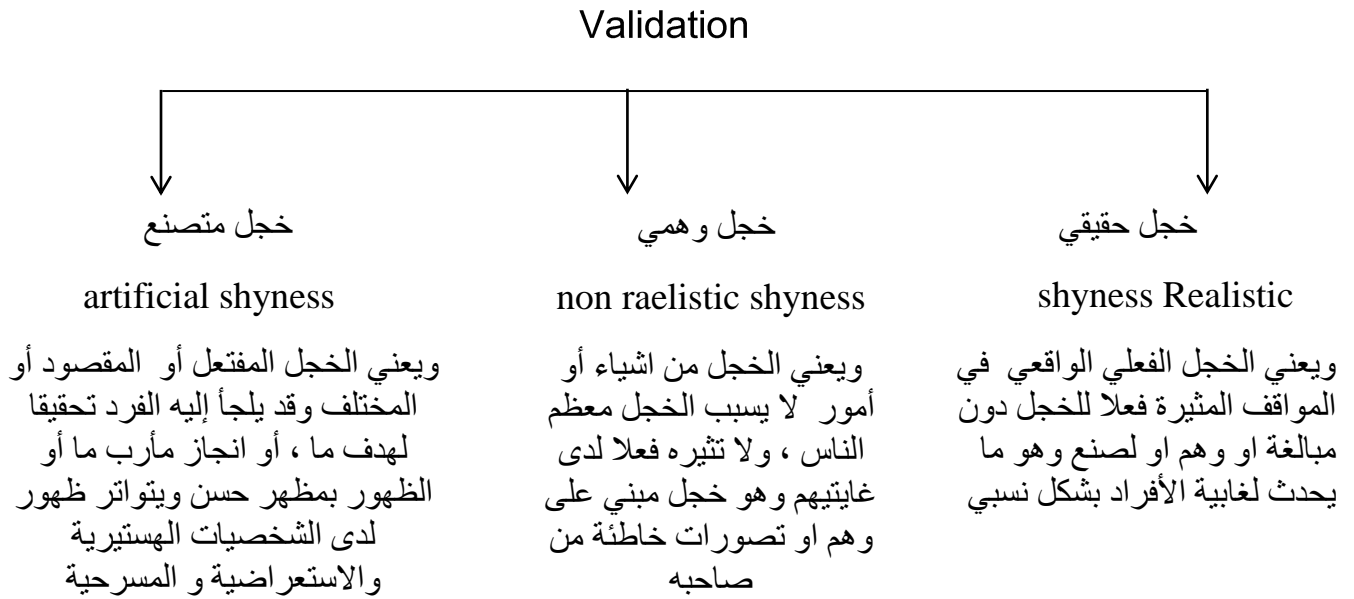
Validation

خجل حقيقي

shyness Realistic

ويعني الخجل الفعلي الواقعي في المواقف المثيرة فعلا للخجل دون مبالغة او وهم او لصنع وهو ما يحدث لغابية الأفراد بشكل نسبي

خجل وهمي

non raelistic shyness

ويعني الخجل من اشياء أو أمور لا يسبب الخجل معظم الناس ، ولا تثيره فعلا لدى غايتيهم وهو خجل مبني على وهم او تصورات خاطئة من صاحبه

خجل متصنع

artificial shyness

ويعني الخجل المفتعل أو المقصود أو المختلف وقد يلجأ إليه الفرد تحقيقا لهدف ما ، أو انجاز مأرب ما أو الظهور بمظهر حسن ويتواتر ظهور لدى الشخصيات الهستيرية والاستعراضية و المسرحية